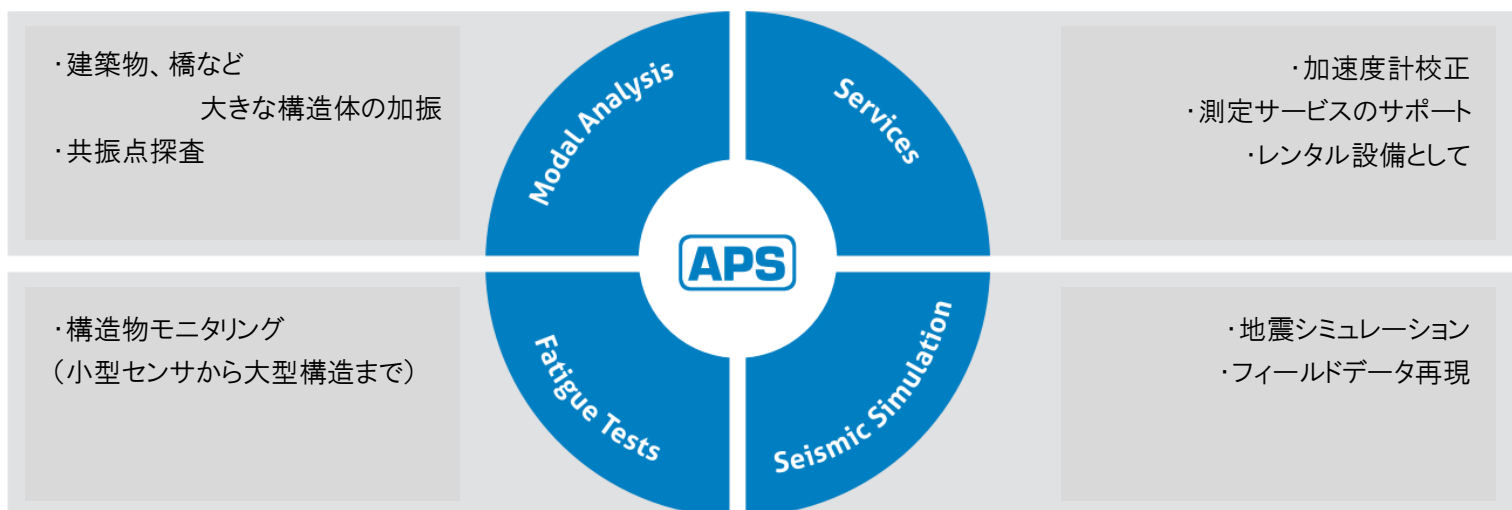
・建築物、橋など
大きな構造体の加振
・共振点探査

Modal Analysis

Services

・加速度計校正
・測定サービスのサポート
・レンタル設備として

APS

・構造物モニタリング
（小型センサから大型構造まで）

Fatigue Tests

Seismic Simulation

・地震シミュレーション
・フィールドデータ再現